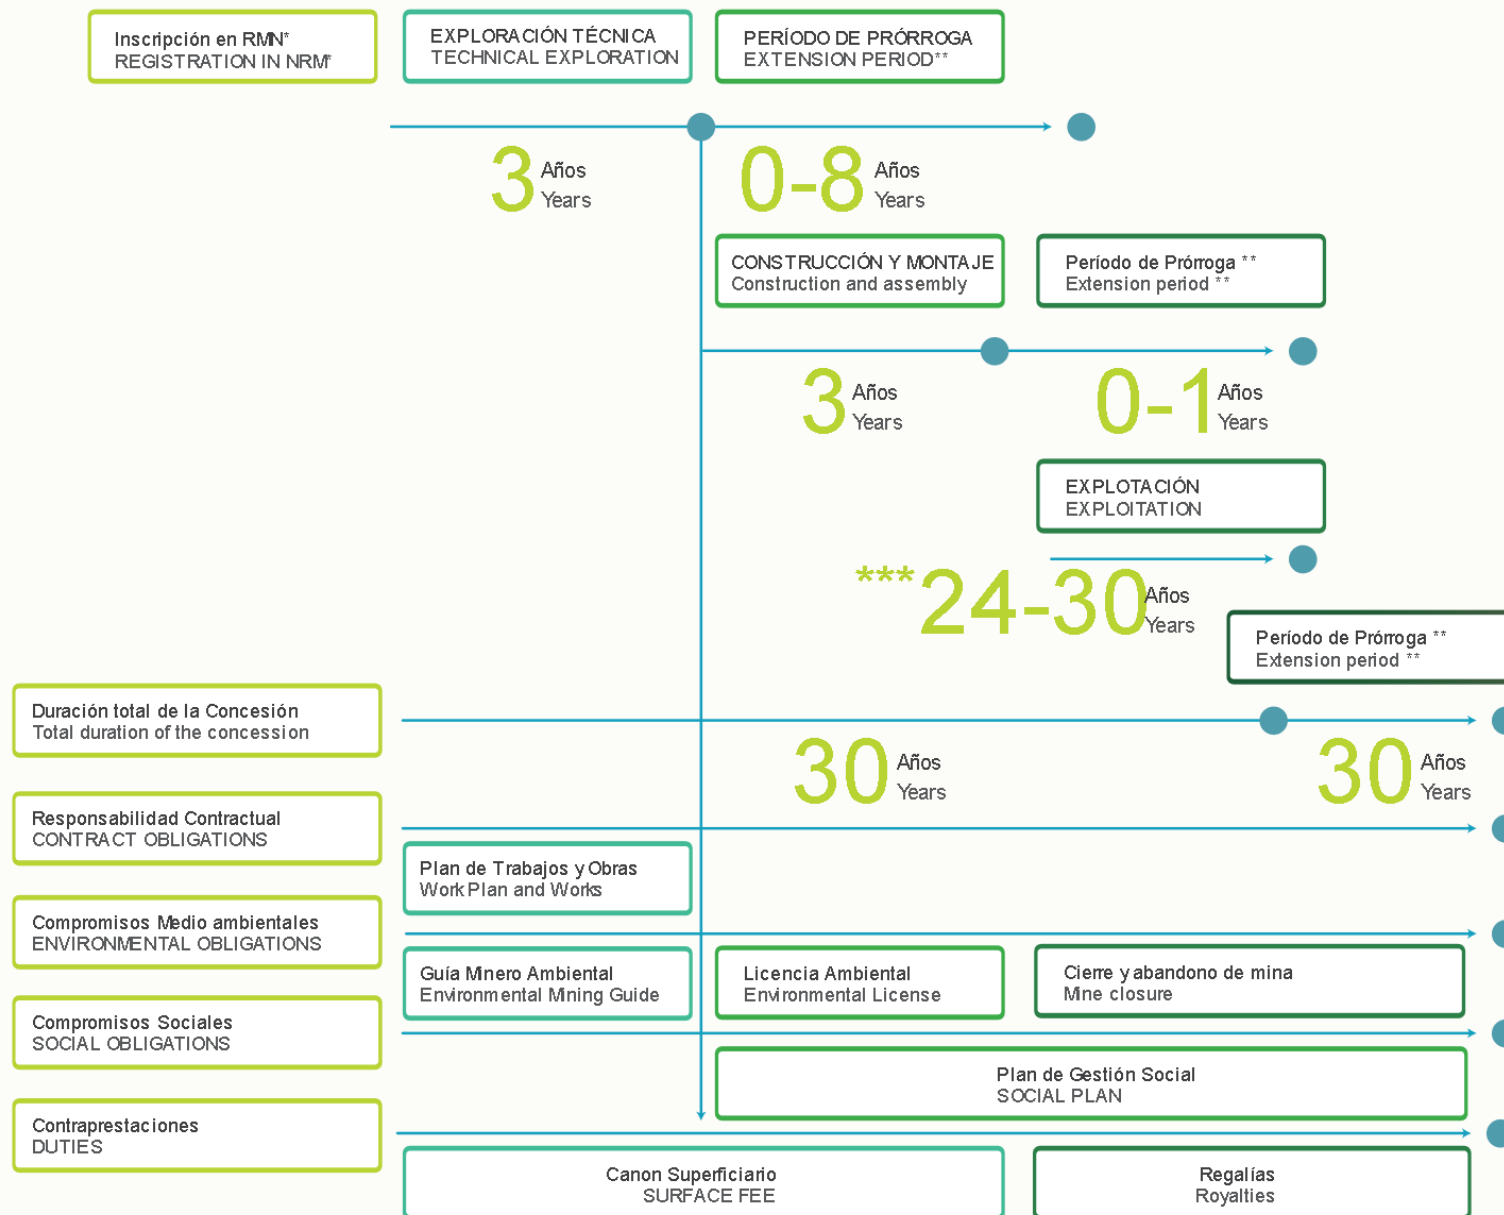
Inscripción en RMN*
REGISTRATION IN NRM*

EXPLORACIÓN TÉCNICA
TECHNICAL EXPLORATION

PERÍODO DE PRÓRROGA
EXTENSION PERIOD**

3 Años
Years

0-8 Años
Years

CONSTRUCCIÓN Y MONTAJE
Construction and assembly

Período de Prórroga **
Extension period **

3 Años
Years

0-1 Años
Years

EXPLOTACIÓN
EXPLOITATION

***24-30 Años
Years

Período de Prórroga **
Extension period **

Duración total de la Concesión
Total duration of the concession

30 Años
Years

30 Años
Years

Responsabilidad Contractual
CONTRACT OBLIGATIONS

Plan de Trabajos y Obras
Work Plan and Works

Compromisos Medio ambientales
ENVIRONMENTAL OBLIGATIONS

Guía Minero Ambiental
Environmental Mining Guide

Licencia Ambiental
Environmental License

Cierre y abandono de mina
Mine closure

Compromisos Sociales
SOCIAL OBLIGATIONS

Plan de Gestión Social
SOCIAL PLAN

Contraprestaciones
DUTIES

Canon Superficiario
SURFACE FEE

Regalías
Royalties